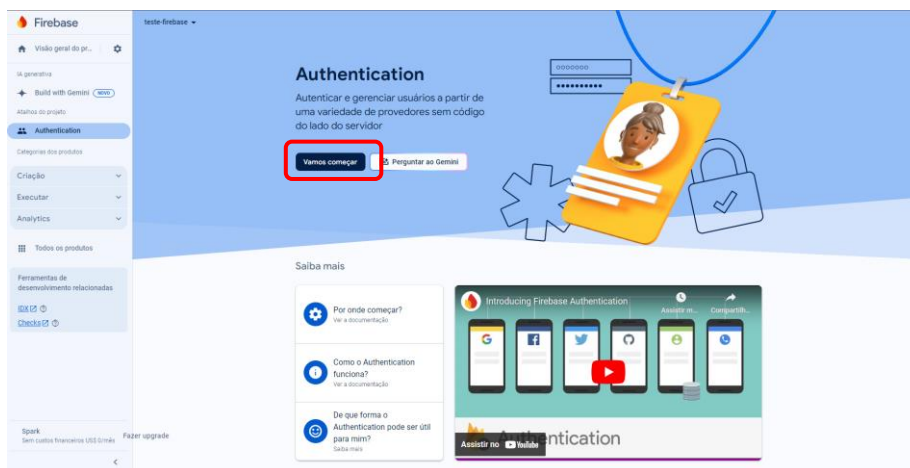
Firebase
teste-firebase
Visão geral do pr...
IA generativa
Build with Gemini NOVO
Atalhos do projeto
Authentication
Categorias dos produtos
Criação
Executar
Analytics
Todos os produtos
Ferramentas de desenvolvimento relacionadas
IDX
Checks
Spark
Sem custos financeiros US$ 0/mês
Fazer upgrade

Authentication
Autenticar e gerenciar usuários a partir de uma variedade de provedores sem código do lado do servidor
Vamos começar
Perguntar ao Gemini

Saiba mais
Por onde começar?
Ver a documentação
Como o Authentication funciona?
Ver a documentação
De que forma o Authentication pode ser útil para mim?
Saiba mais

Introducing Firebase Authentication
Assistir m...
Compartilh...
Authentication
Assistir no YouTube